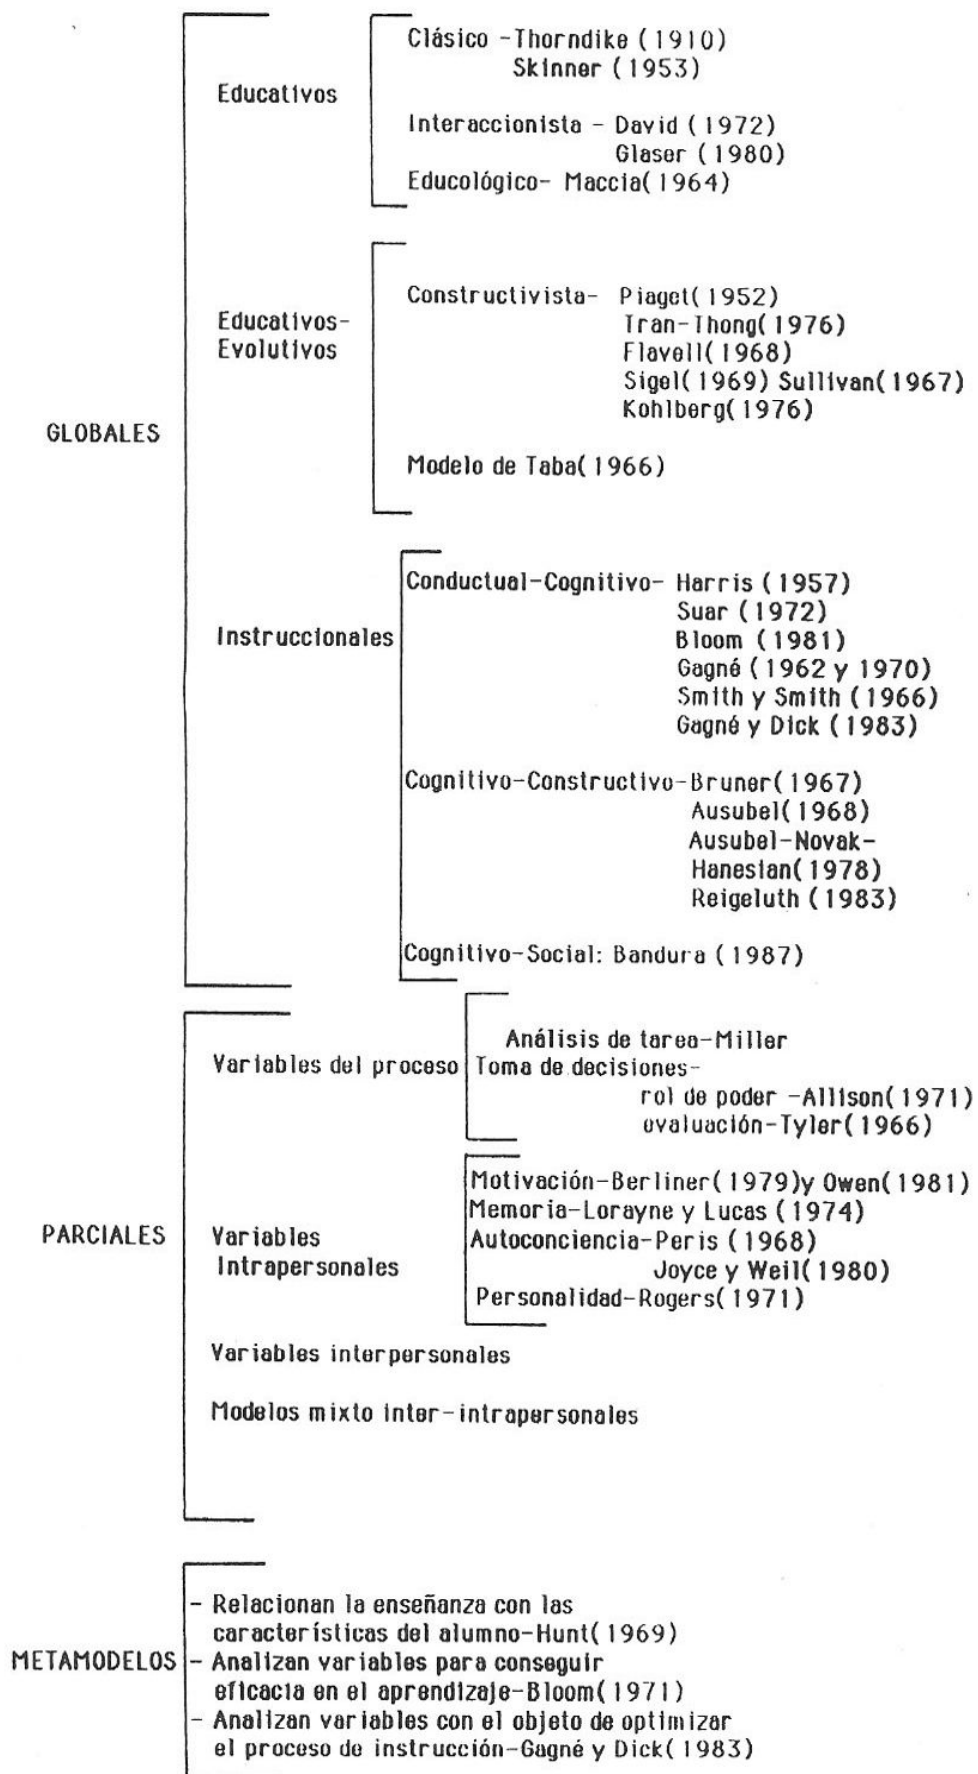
GLOBALES

Educativos

Clásico -Thorndike (1910)
Skinner (1953)

Interaccionista - David (1972)
Glaser (1980)

Educológico- Maccia(1964)

Educativos-Evolutivos

Constructivista- Piaget(1952)
Tran-Thong(1976)
Flavell(1968)
Sigel(1969) Sullivan(1967)
Kohlberg(1976)

Modelo de Taba(1966)

Instruccionales

Conductual-Cognitivo- Harris (1957)
Suar (1972)
Bloom (1981)
Gagné (1962 y 1970)
Smith y Smith (1966)
Gagné y Dick (1983)

Cognitivo-Constructivo-Bruner(1967)
Ausubel(1968)
Ausubel-Novak-Hanesian(1978)
Reigeluth (1983)

Cognitivo-Social: Bandura (1987)

PARCIALES

Variables del proceso

Análisis de tarea-Miller
Toma de decisiones-
rol de poder -Allison(1971)
evaluación-Tyler(1966)

Variables Intrapersonales

Motivación-Berliner(1979)y Owen(1981)
Memoria-Lorayne y Lucas (1974)
Autoconciencia-Peris (1968)
Joyce y Weil(1980)
Personalidad-Rogers(1971)

Variables interpersonales

Modelos mixto inter-intrapersonales

METAMODELOS

- Relacionan la enseñanza con las características del alumno-Hunt(1969)
- Analizan variables para conseguir eficacia en el aprendizaje-Bloom(1971)
- Analizan variables con el objeto de optimizar el proceso de instrucción-Gagné y Dick(1983)